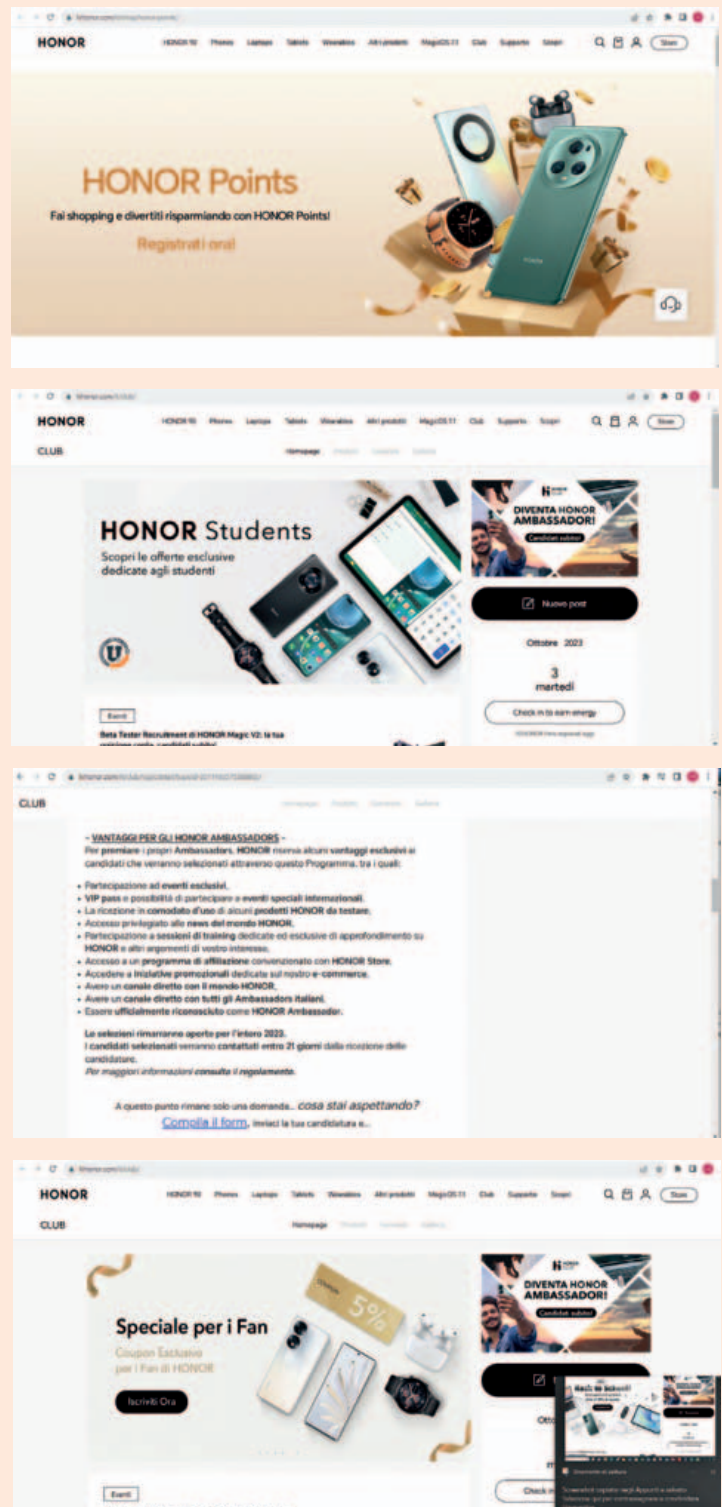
HONOR HONOR 90 Phones Laptops Tablets Wearables Altri prodotti MagicOS 7.1 Club Supporto Scopri Store

HONOR Points

Fai shopping e divertiti risparmiando con HONOR Points!

Registrati ora!

HONOR HONOR 90 Phones Laptops Tablets Wearables Altri prodotti MagicOS 7.1 Club Supporto Scopri Store

CLUB Homepage

HONOR Students

Scopri le offerte esclusive dedicate agli studenti

DIVENTA HONOR AMBASSADOR!

Candidati subito!

Nuovo post

Ottobre 2023

3

martedì

Check in to earn energy

Eventi

Beta Tester Recruitment di HONOR Magic V2: la tua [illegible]

CLUB Homepage

– VANTAGGI PER GLI HONOR AMBASSADORS –

Per premiare i propri Ambassadors, HONOR riserva alcuni vantaggi esclusivi ai candidati che verranno selezionati attraverso questo Programma, tra i quali:

• Partecipazione ad eventi esclusivi.
• VIP pass e possibilità di partecipare a eventi speciali internazionali.
• La ricezione in comodato d'uso di alcuni prodotti HONOR da testare.
• Accesso privilegiato alle news del mondo HONOR.
• Partecipazione a sessioni di training dedicate ed esclusive di approfondimento su HONOR e altri argomenti di vostro interesse.
• Accesso a un programma di affiliazione convenzionato con HONOR Store.
• Accedere a iniziative promozionali dedicate sul nostro e-commerce.
• Avere un canale diretto con il mondo HONOR.
• Avere un canale diretto con tutti gli Ambassadors italiani.
• Essere ufficialmente riconosciuto come HONOR Ambassador.

Le selezioni rimarranno aperte per l'intero 2023.
I candidati selezionati verranno contattati entro 21 giorni dalla ricezione delle candidature.
Per maggiori informazioni consulta il regolamento.

A questo punto rimane solo una domanda... cosa stai aspettando?
Compila il form, inviaci la tua candidatura e...

HONOR HONOR 90 Phones Laptops Tablets Wearables Altri prodotti MagicOS 7.1 Club Supporto Scopri Store

CLUB Homepage

Speciale per i Fan

Coupon Esclusivo per i Fan di HONOR

Iscriviti Ora

5%

DIVENTA HONOR AMBASSADOR!

Candidati subito!

Eventi

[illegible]